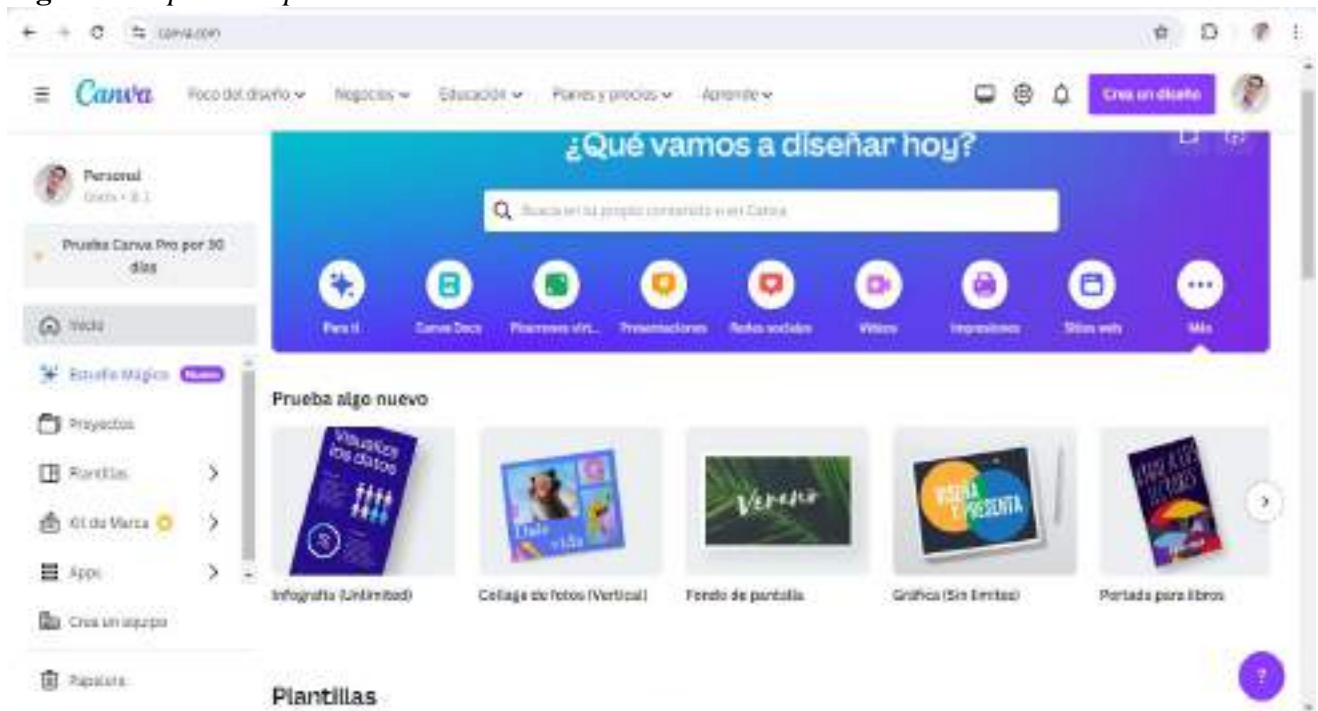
canva.com

Canva Foco del diseño Negocios Educación Planes y precios Aprende

Crea un diseño

¿Qué vamos a diseñar hoy?

Busca en tu propio contenido o en Canva

Personal
Gratis • 8.1

Prueba Canva Pro por 30 días

Inicio
Estudio Mágico Nuevo
Proyectos
Plantillas
Kit de Marca
Apps
Crea un equipo
Papelera

Para ti
Canva Docs
Pizarrones virt...
Presentaciones
Redes sociales
Videos
Impresiones
Sitios web
Más

Prueba algo nuevo

Visualiza los datos

Dale vida

Verano

VISUALIZA Y PRESENTA

Infografía (Unlimited)
Collage de fotos (Vertical)
Fondo de pantalla
Gráfica (Sin límites)
Portada para libros

Plantillas